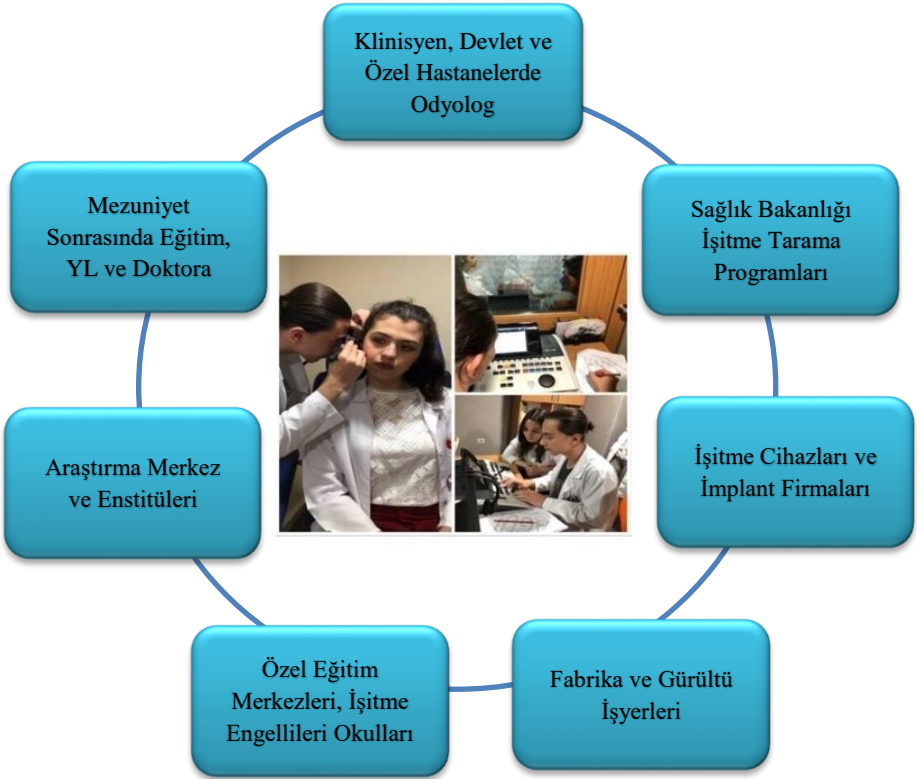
Klinisyen, Devlet ve Özel Hastanelerde Odyolog

Sağlık Bakanlığı İşitme Tarama Programları

İşitme Cihazları ve İmplant Firmaları

Fabrika ve Gürültü İşyerleri

Özel Eğitim Merkezleri, İşitme Engellileri Okulları

Araştırma Merkez ve Enstitüleri

Mezuniyet Sonrasında Eğitim, YL ve Doktora